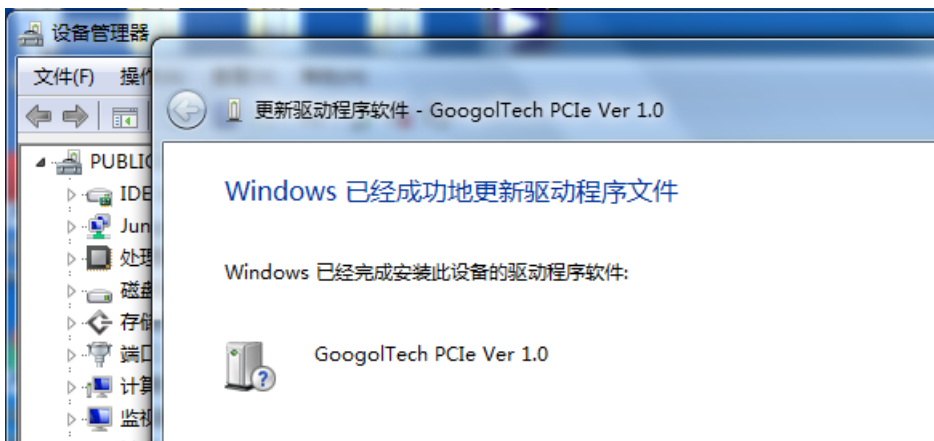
设备管理器

文件(F) 操作

PUBLIC
IDE
Jun
处理
磁盘
存储
端口
计算
监视

更新驱动程序软件 - GoogolTech PCIe Ver 1.0

Windows 已经成功地更新驱动程序文件

Windows 已经完成安装此设备的驱动程序软件:

GoogolTech PCIe Ver 1.0